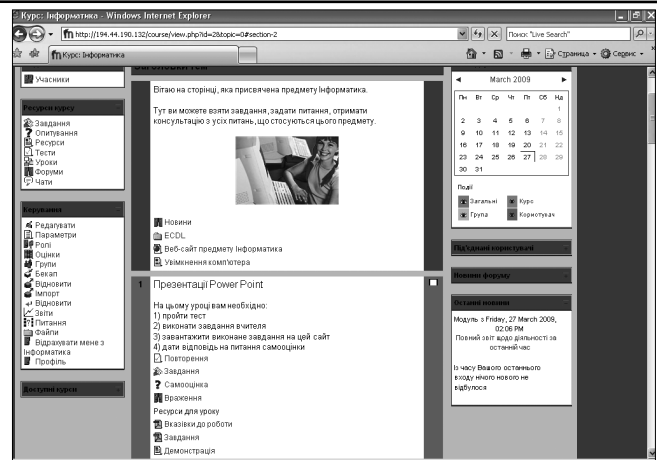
Курс: Інформатика - Windows Internet Explorer

http://194.44.190.132/course/view.php?id=2&topic=0#section-2

Поиск "Live Search"

Курс: Інформатика

Страница · Сервис ·

Учасники

Ресурси курсу

Завдання
Опитування
Ресурси
Тести
Уроки
Форуми
Чати

Керування

Редагувати
Параметри
Ролі
Оцінки
Групи
Бекап
Відновити
Імпорт
Відновити
Звіти
Питання
Файли
Відраховати мене з Інформатика
Профіль

Доступні курси

Вітаю на сторінці, яка присвячена предмету Інформатика.

Тут ви можете взяти завдання, задати питання, отримати консультацію з усіх питань, що стосуються цього предмету.

Новини
ECDL
Веб-сайт предмету Інформатика
Увімкнення комп'ютера

1

Презентації Power Point

На цьому уроці вам необхідно:
1) пройти тест
2) виконати завдання вчителя
3) завантажити виконане завдання на цей сайт
4) дати відповідь на питання самооцінки

Повторення
Завдання
Самооцінка
Враження

Ресурси для уроку

Вказівки до роботи
Завдання
Демонстрація

March 2009

| Пн | Вт | Ср | Чт | Пт | Сб | Нд |
|---|---|---|---|---|---|---|
| | | | | | | 1 |
| 2 | 3 | 4 | 5 | 6 | 7 | 8 |
| 9 | 10 | 11 | 12 | 13 | 14 | 15 |
| 16 | 17 | 18 | 19 | 20 | 21 | 22 |
| 23 | 24 | 25 | 26 | 27 | 28 | 29 |
| 30 | 31 | | | | | |

Події

Загальні
Курс
Група
Користувач

Під'єднані користувачі

Новини форуму

Останні новини

Модуль з Friday, 27 March 2009, 02:06 PM
Повний звіт щодо діяльності за останній час

Із часу Вашого останнього входу нічого нового не відбулося